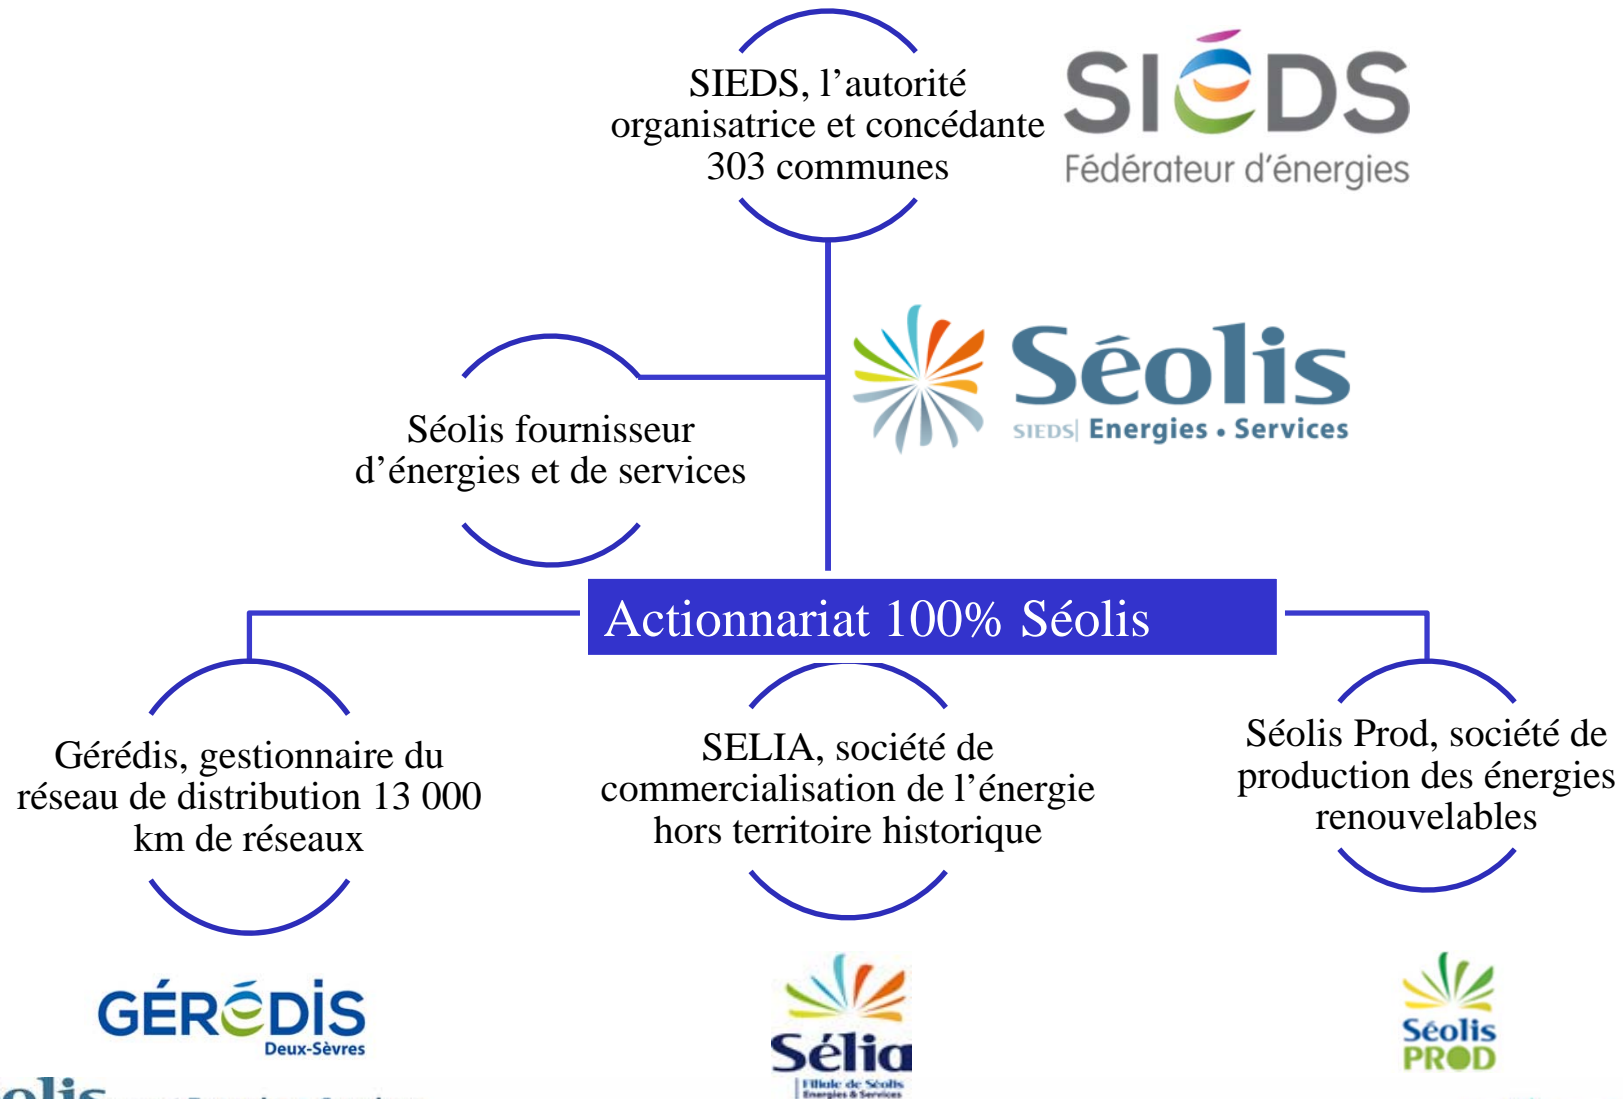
SIEDS, l’autorité organisatrice et concédante 303 communes

SIEDS
Fédérateur d’énergies

Séolis fournisseur d’énergies et de services

Séolis
SIEDS| Energies • Services

Actionnariat 100% Séolis

Gérédis, gestionnaire du réseau de distribution 13 000 km de réseaux

SELIA, société de commercialisation de l’énergie hors territoire historique

Séolis Prod, société de production des énergies renouvelables

GÉRÉDIS
Deux-Sèvres

Sélia
Filiale de Séolis Energies & Services

Séolis PROD

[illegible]